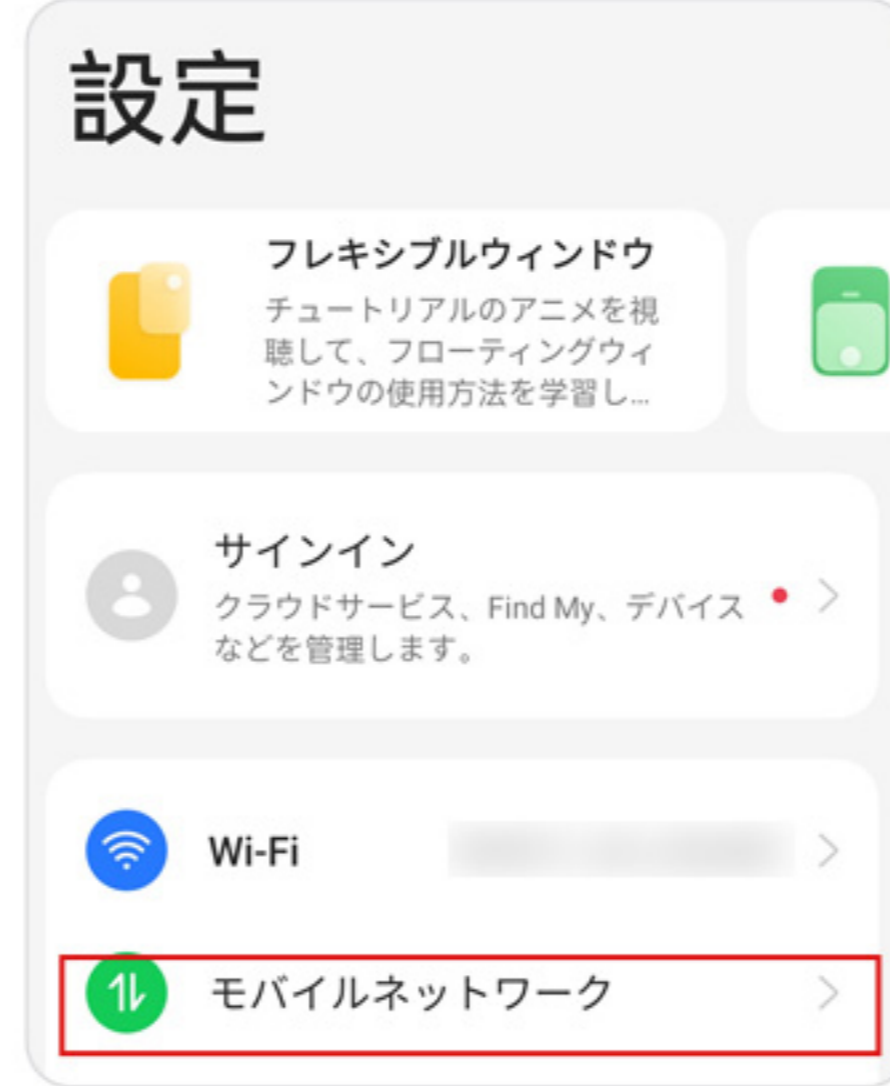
設定

フレキシブルウィンドウ
チュートリアルのアニメを視聴して、フローティングウィンドウの使用方法を学習し...

サインイン
クラウドサービス、Find My、デバイスなどを管理します。

Wi-Fi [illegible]

モバイルネットワーク